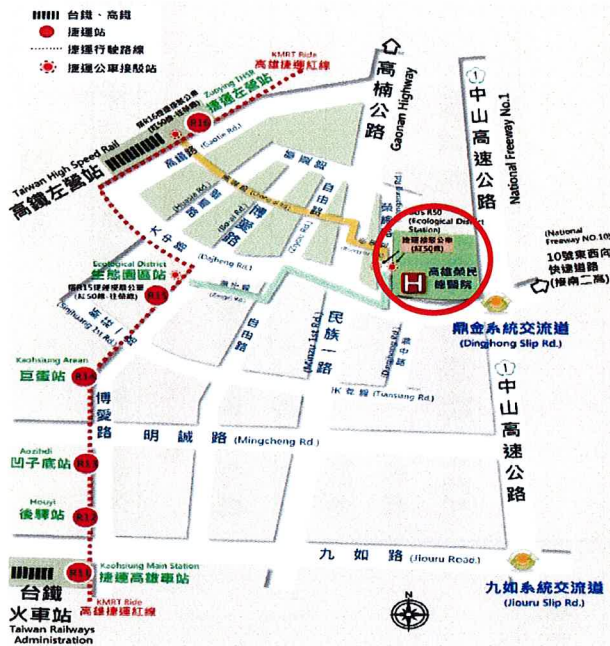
台鐵、高鐵
捷運站
捷運行駛路線
捷運公車接駁站

KMRT Ride
高雄捷運紅線
Zuoying THSR
捷運左營站
R16
Taiwan High Speed Rail
高鐵左營站
高鐵路 (Gaotie Rd.)
高楠公路
Gaonan Highway
中山高速公路
National Freeway No.1
R15
Ecological District
生態園區站
R14
Kaohsiung Arean
巨蛋站
R13
Aozihdi
凹子底站
R12
Houyi
後驛站
R11
Kaohsiung Main Station
捷運高雄車站
KMRT Ride
高雄捷運紅線
台鐵火車站
Taiwan Railways Administration
大中路
Dazhong Rd.
博愛路
明誠路 (Mingcheng Rd.)
九如路 (Jiouru Road)
民族一路
Minzu 1st Rd.
自由路
Ziyou Rd.
大順路
Dashun Rd.
天祥路 (Tianxiang Rd.)
高雄榮民總醫院
R50 (Ecological District Station)
捷運接駁公車 (紅50線)
National Freeway No.10
10號東西向快速道路 (接南二高)
鼎金系統交流道 (Dingjhong Slip Rd.)
九如系統交流道 (Jiouru Slip Rd.)
中山高速公路